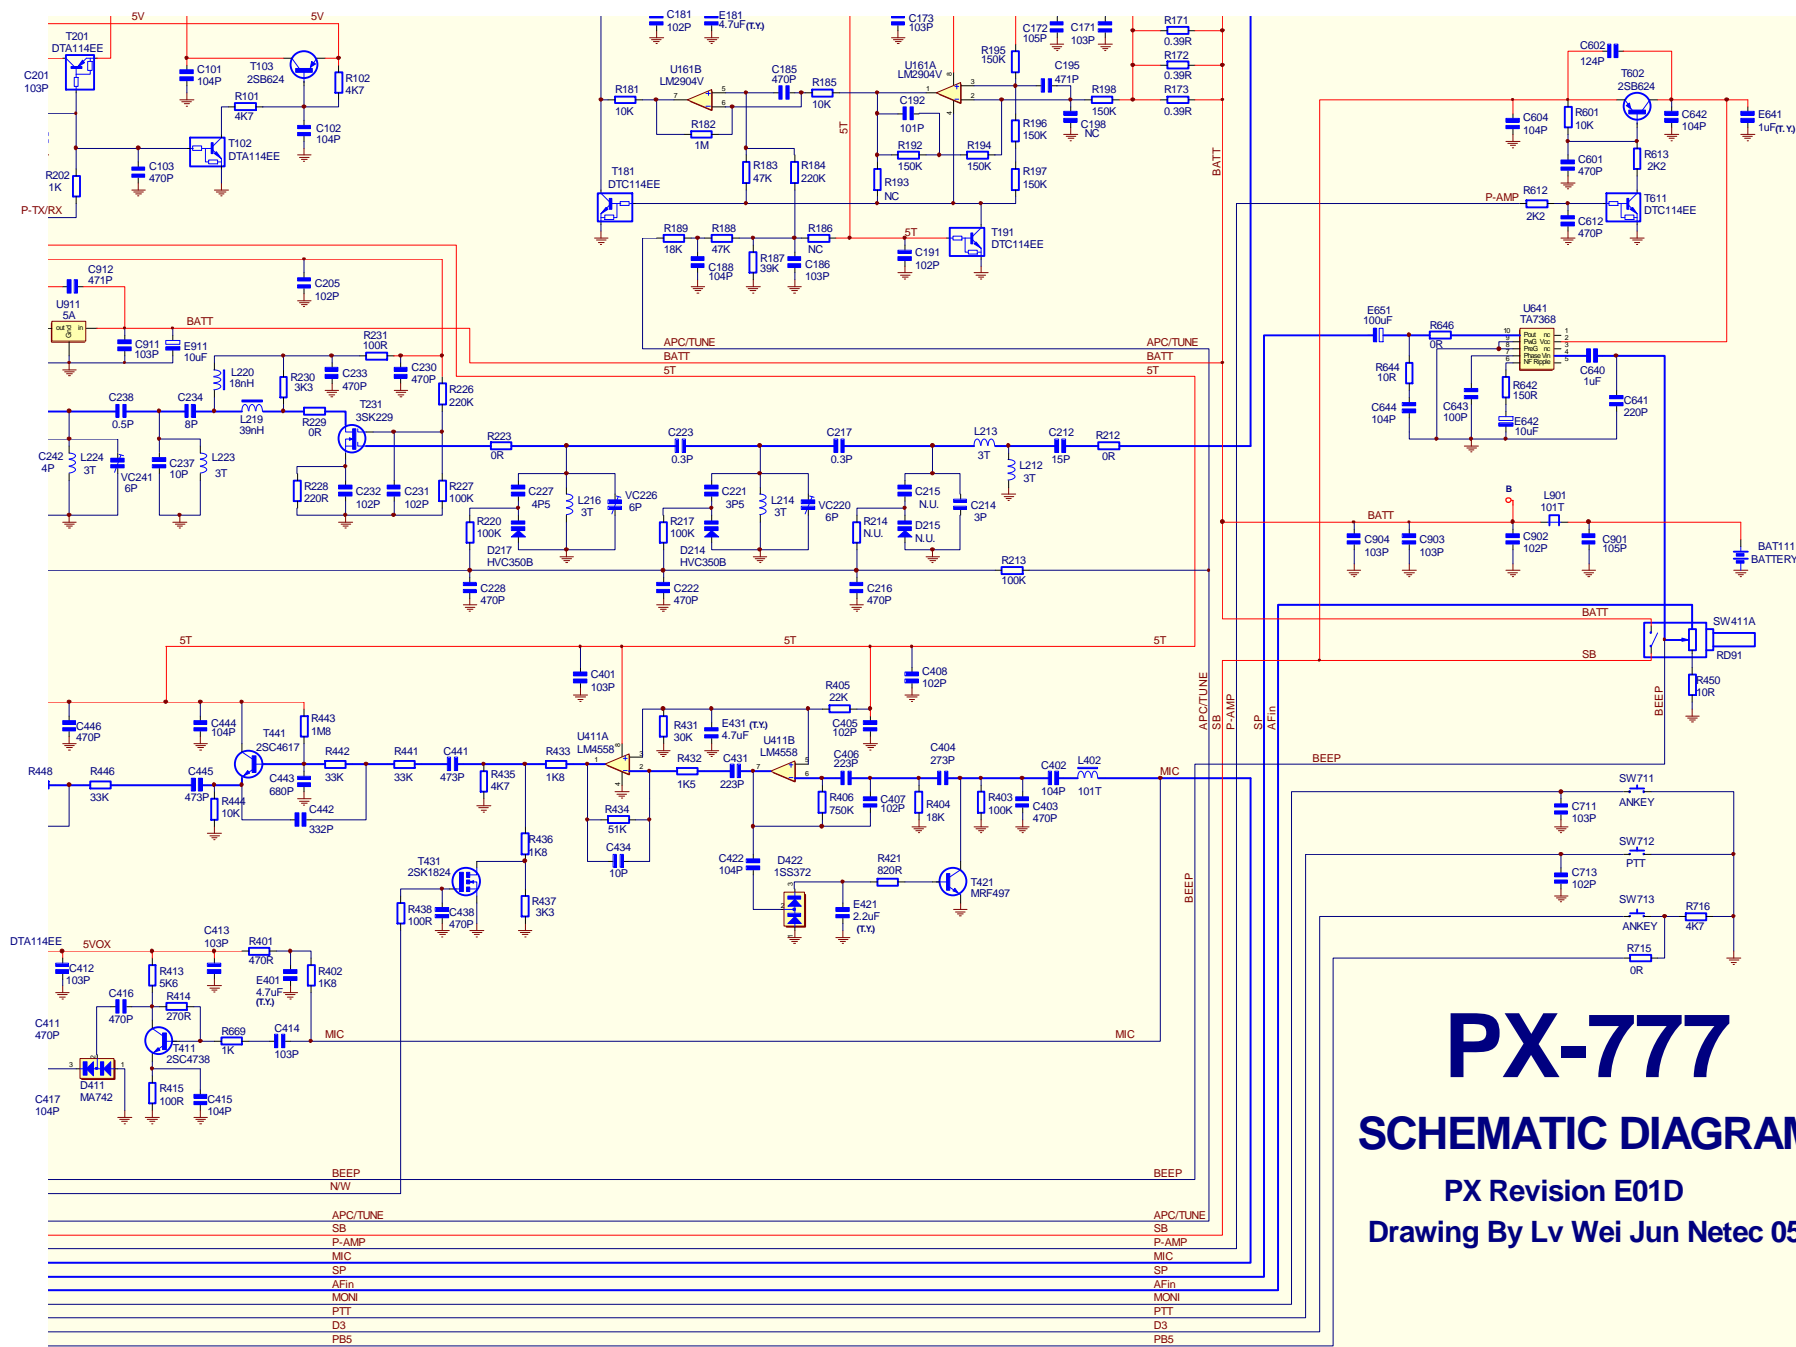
PX-777

SCHEMATIC DIAGRA

PX Revision E01D

Drawing By Lv Wei Jun Netec 05

5V 5V T201 DTA114EE C201 103P C101 104P T103 2SB624 R102 4K7 R101 4K7 C102 104P T102 DTA114EE C103 470P R202 1K P-TX/RX

C181 102P E181 4.7uF(T.Y.) C173 103P C172 105P C171 103P R171 0.39R R172 0.39R R173 0.39R U161B LM2904V C185 470P R185 10K R181 10K R182 1M U161A LM2904V R195 150K C195 471P R198 150K C198 NC C192 101P R196 150K R192 150K R194 150K R197 150K R193 NC R183 47K R184 220K 5T T181 DTC114EE R189 18K R188 47K R186 NC C188 104P R187 39K C186 103P 5T C191 102P T191 DTC114EE BATT

C602 124P T602 2SB624 C604 104P R601 10K C642 104P E641 1uF(T.Y.) C601 470P R613 2K2 P-AMP R612 2K2 T611 DTC114EE C612 470P

C912 471P C205 102P U911 5A out in BATT C911 103P E911 10uF R231 100R C230 470P L220 18nH R230 3K3 C233 470P R226 220K C238 0.5P C234 8P L219 39nH R229 0R T231 3SK229 C242 4P L224 3T VC241 6P C237 10P L223 3T R228 220R C232 102P C231 102P R227 100K APC/TUNE BATT 5T APC/TUNE BATT 5T

E651 100uF R646 0R U641 TA7368 R644 10R C640 1uF R642 150R C644 104P C643 100P E642 10uF C641 220P

R223 0R C223 0.3P C217 0.3P L213 3T C212 15P R212 0R L212 3T C227 4P5 L216 3T VC226 6P C221 3P5 L214 3T VC220 6P C215 N.U. C214 3P R214 N.U. D215 N.U. R220 100K D217 HVC350B R217 100K D214 HVC350B R213 100K C228 470P C222 470P C216 470P

B L901 101T BATT C904 103P C903 103P C902 102P C901 105P BAT111 BATTERY BATT SW411A SB RD91 R450 10R BEEP

5T 5T 5T C401 103P C408 102P C446 470P C444 104P T441 2SC4617 R443 1M8 R431 30K E431 (T.Y.) 4.7uF R405 22K C405 102P U411A LM4558 U411B LM4558 R448 R446 33K C445 473P R442 33K C443 680P R444 10K C442 332P R441 33K C441 473P R435 4K7 R433 1K8 R432 1K5 C431 223P C406 223P C404 273P C402 104P L402 101T MIC BEEP R434 51K C434 10P R406 750K C407 102P R404 18K R403 100K C403 470P R436 1K8 T431 2SK1824 R438 100R C438 470P R437 3K3 C422 104P D422 1SS372 R421 820R T421 MRF497 E421 2.2uF (T.Y.) APC/TUNE SB P-AMP SP AFin BEEP

SW711 ANKEY C711 103P SW712 PTT C713 102P SW713 ANKEY R716 4K7 R715 0R

DTA114EE 5VOX C412 103P C413 103P R401 470R R413 5K6 E401 4.7uF (T.Y.) R402 1K8 C416 470P R414 270R C411 470P T411 2SC4738 R669 1K C414 103P MIC MIC D411 MA742 R415 100R C415 104P C417 104P

BEEP BEEP N/W APC/TUNE APC/TUNE SB SB P-AMP P-AMP MIC MIC SP SP AFin AFin MONI MONI PTT PTT D3 D3 PB5 PB5